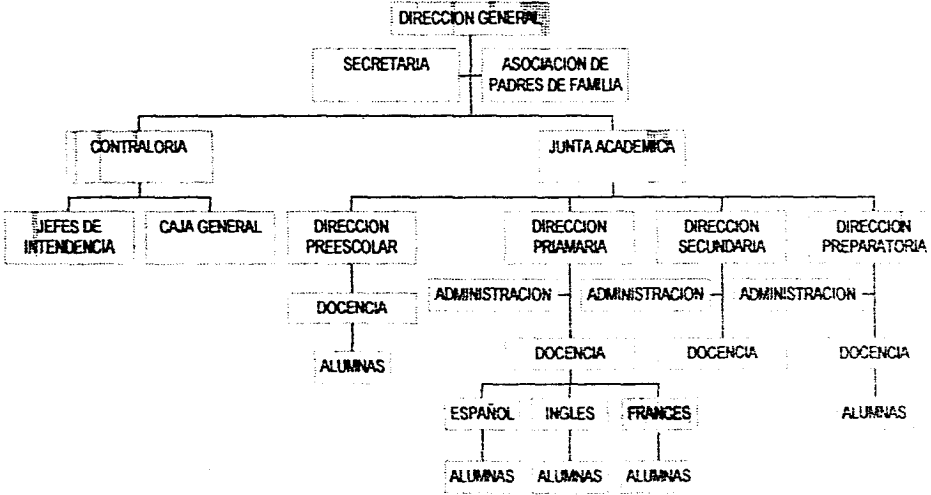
DIRECCION GENERAL

SECRETARIA

ASOCIACION DE PADRES DE FAMILIA

CONTRALORIA

JUNTA ACADEMICA

JEFES DE INTENDENCIA

CAJA GENERAL

DIRECCION PREESCOLAR

DIRECCION PRIAMARIA

DIRECCION SECUNDARIA

DIRECCION PREPARATORIA

DOCENCIA

ALUMNAS

ADMINISTRACION

ADMINISTRACION

ADMINISTRACION

DOCENCIA

DOCENCIA

DOCENCIA

ESPAÑOL

INGLES

FRANCES

ALUMNAS

ALUMNAS

ALUMNAS

ALUMNAS